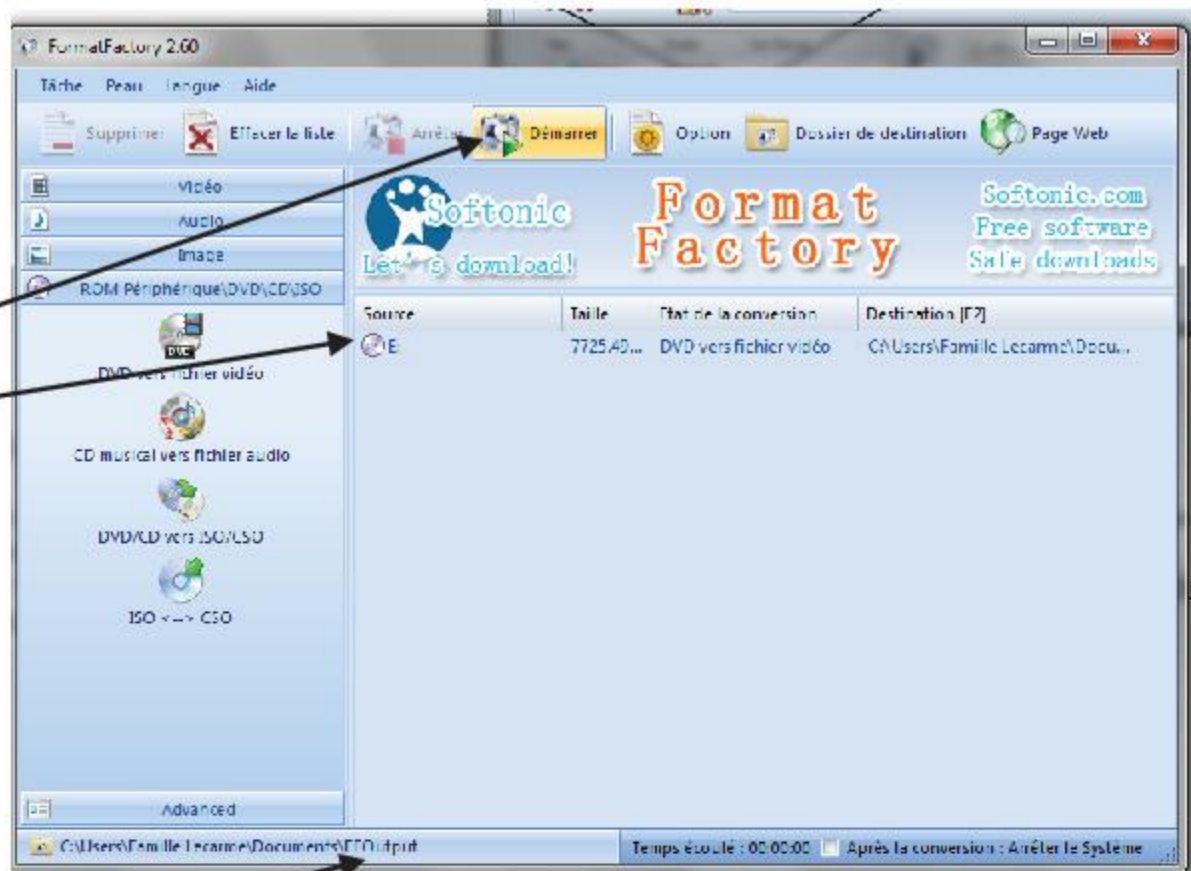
FormatFactory 2.60

Tâche Peau Langue Aide

Supprimer Effacer la liste Arrêter Démarrer Option Dossier de destination Page Web

Vidéo
Audio
Image
ROM Périphérique\DVD\CD\ISO

DVD vers fichier vidéo
CD musical vers fichier audio
DVD/CD vers ISO/CSO
ISO <--> CSO

Advanced

Softonic
Let's download!

Format Factory

Softonic.com
Free software
Safe downloads

| Source | Taille | Etat de la conversion | Destination [F2] |
|---|---|---|---|
| E: | 7725.40... | DVD vers fichier vidéo | C:\Users\Famille Lecarme\Docu... |

C:\Users\Famille Lecarme\Documents\FFOutput

Temps écoulé : 00:00:00 Après la conversion : Arrêter le Système